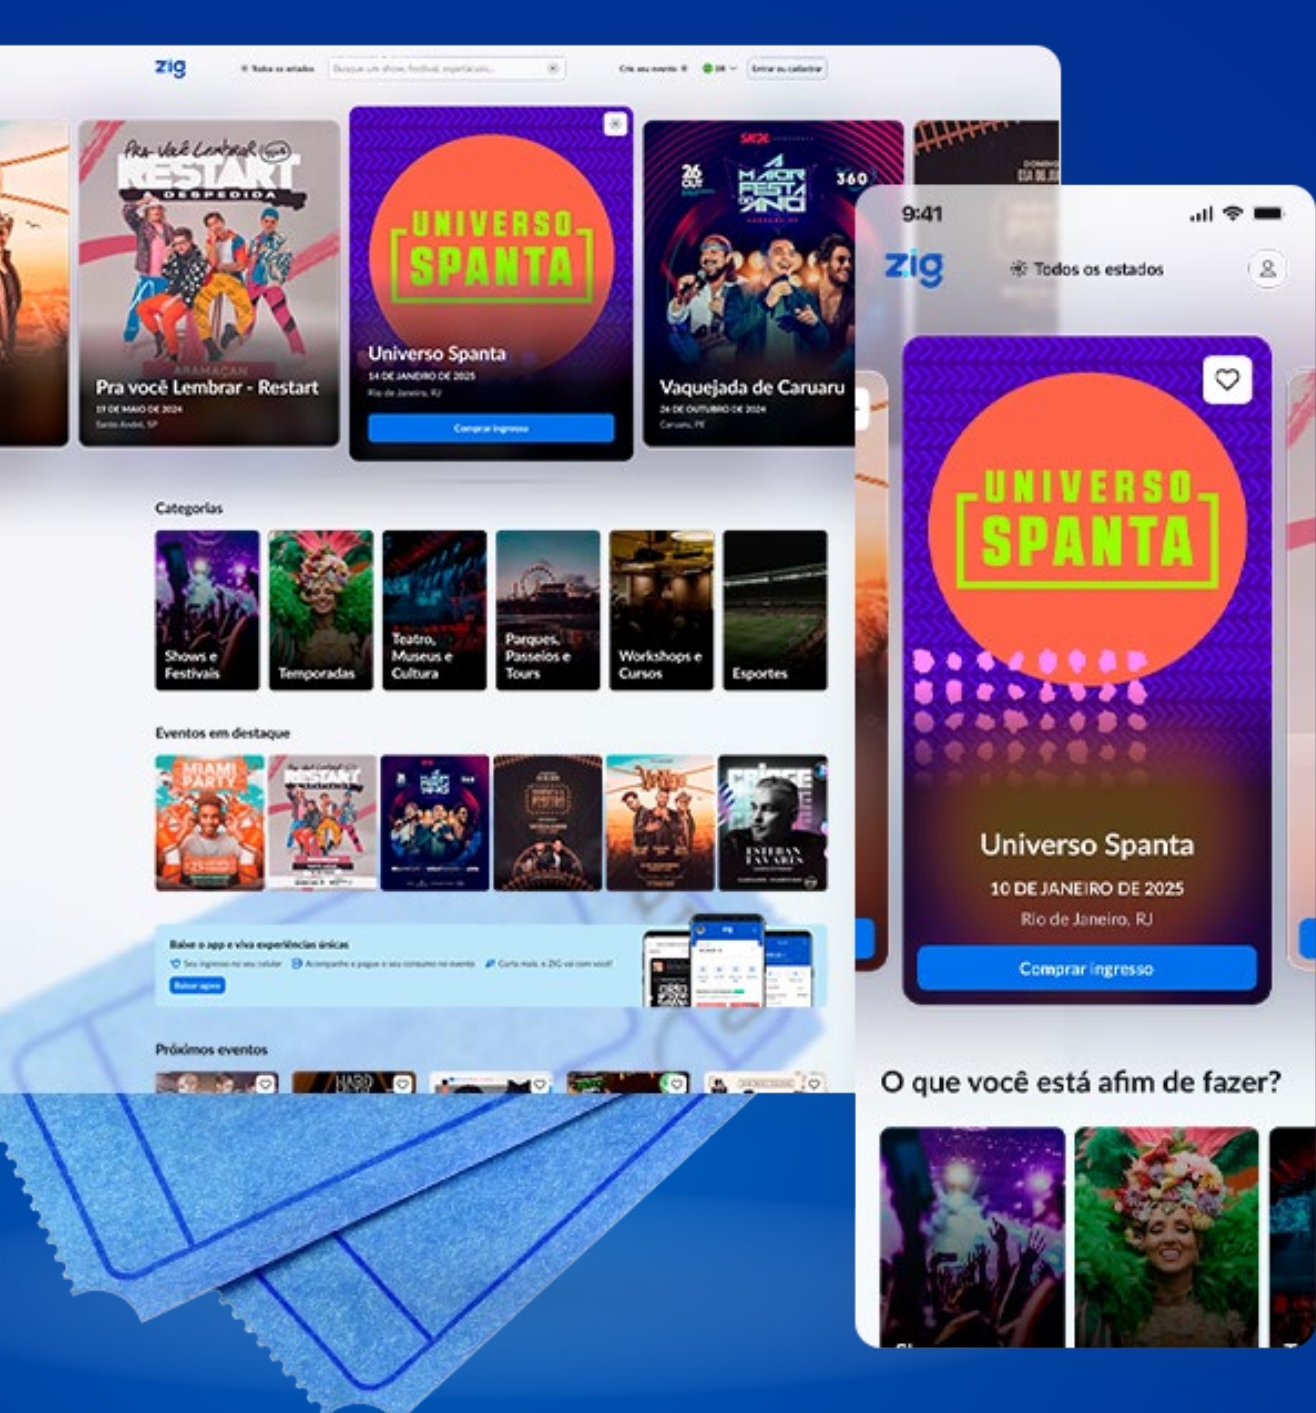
zig

Todos os estados

Busque um show, festival, espetáculo...

Crie seu evento

Entrar ou cadastrar

Pra Você Lembrar

RESTART

A DESPEDIDA

Pra você Lembrar - Restart

19 DE MAIO DE 2024

Santo André, SP

UNIVERSO SPANTA

Universo Spanta

14 DE JANEIRO DE 2025

Rio de Janeiro, RJ

Comprar ingresso

26 OUT

A MAIOR FESTA DO ANO

360

Vaquejada de Caruaru

26 DE OUTUBRO DE 2024

Caruaru, PE

Categorias

Shows e Festivais

Temporadas

Teatro, Museus e Cultura

Parques, Passeios e Tours

Workshops e Cursos

Esportes

Eventos em destaque

MIAMI PARTY

RESTART

Baixe o app e viva experiências únicas

Baixar agora

Próximos eventos

9:41

zig

Todos os estados

UNIVERSO SPANTA

Universo Spanta

10 DE JANEIRO DE 2025

Rio de Janeiro, RJ

Comprar ingresso

O que você está afim de fazer?